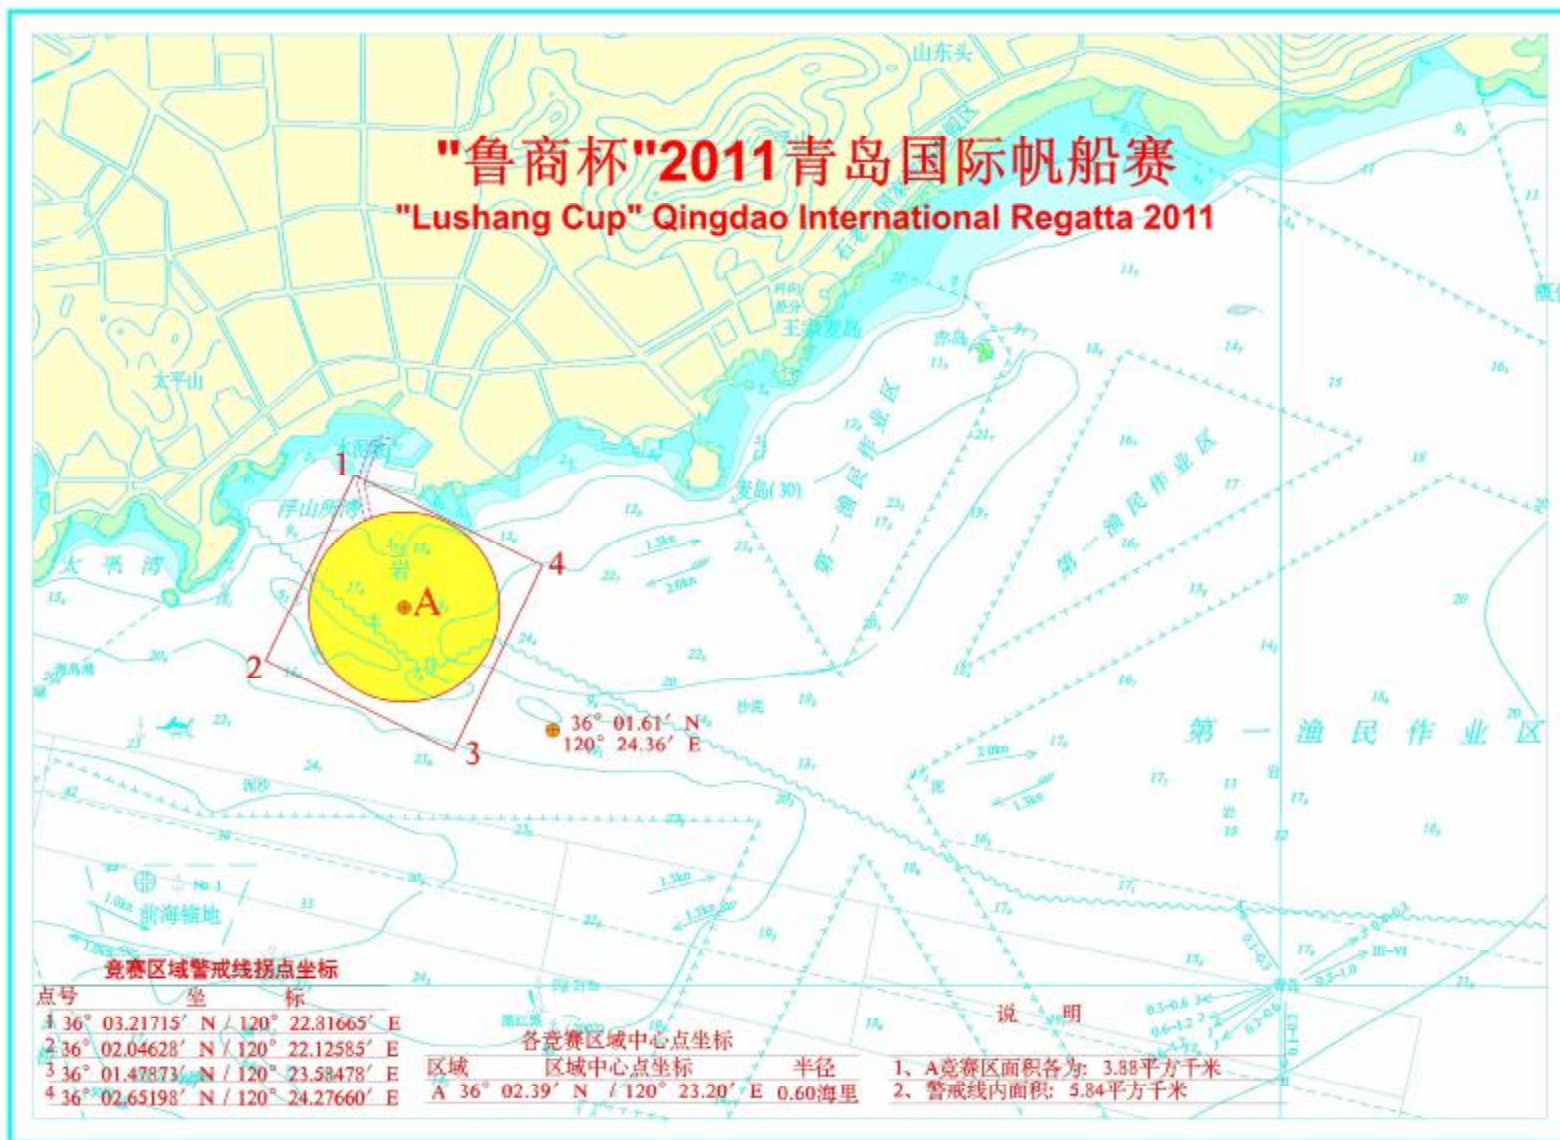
"鲁商杯"2011青岛国际帆船赛
"Lushang Cup" Qingdao International Regatta 2011

山东头

太平山

浮山所湾

太平湾

麦岛(30)

赤岛

王家麦岛

第一渔民作业区

第一渔民作业区

第一渔民作业区

1

2

3

4

A

36° 01.61′ N
120° 24.36′ E

前海锚地

竞赛区域警戒线拐点坐标

| 点号 | 坐标 |
|---|---|
| 1 | 36° 03.21715′ N / 120° 22.81665′ E |
| 2 | 36° 02.04628′ N / 120° 22.12585′ E |
| 3 | 36° 01.47873′ N / 120° 23.58478′ E |
| 4 | 36° 02.65198′ N / 120° 24.27660′ E |

各竞赛区域中心点坐标

| 区域 | 区域中心点坐标 | 半径 |
|---|---|---|
| A | 36° 02.39′ N / 120° 23.20′ E | 0.60海里 |

说明
1、A竞赛区面积各为: 3.88平方千米
2、警戒线内面积: 5.84平方千米